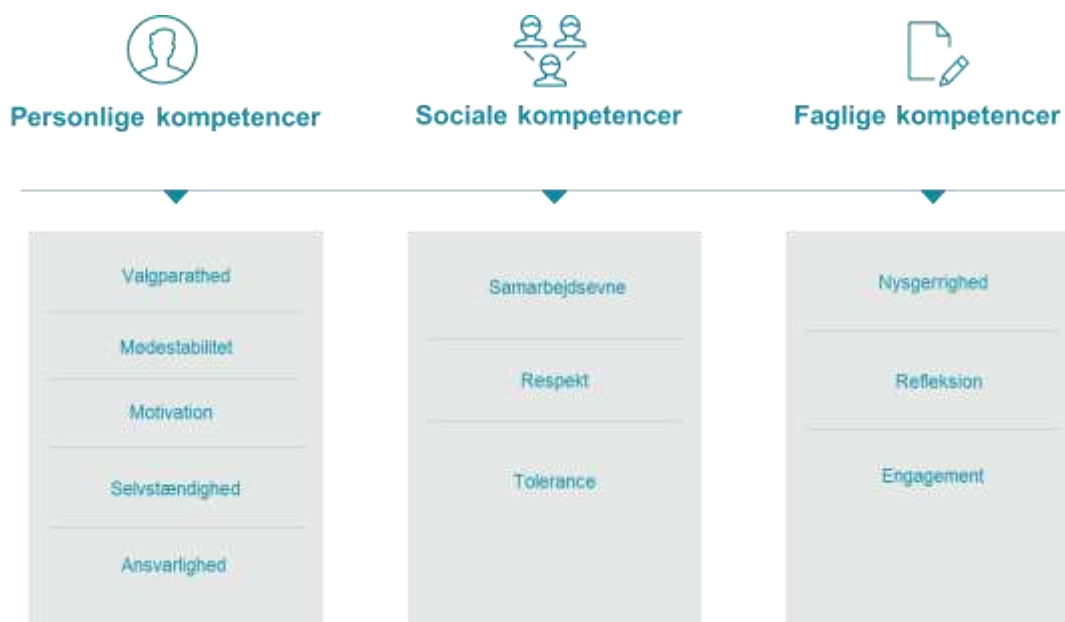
Personlige kompetencer

Valgparathed

Mødestabilitet

Motivation

Selvstændighed

Ansvarlighed

Sociale kompetencer

Samarbejdsevne

Respekt

Tolerance

Faglige kompetencer

Nysgerrighed

Refleksion

Engagement